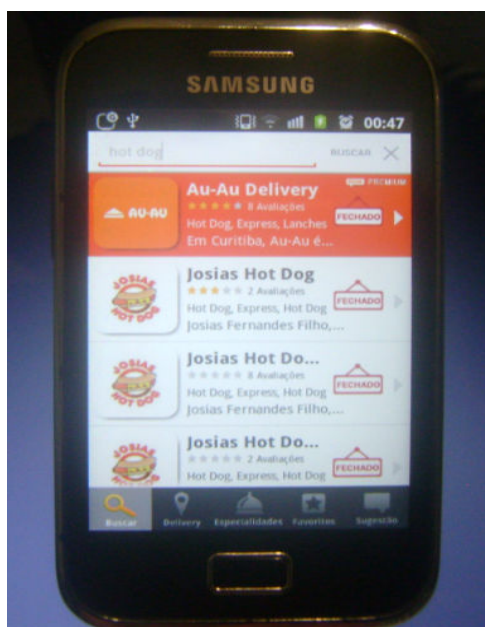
SAMSUNG

00:47

hot dog BUSCAR

AU-AU
Au-Au Delivery
PREMIUM
8 Avaliações
Hot Dog, Express, Lanches
FECHADO
Em Curitiba, Au-Au é...

JOSIAS HOT DOG
Josias Hot Dog
2 Avaliações
Hot Dog, Express, Hot Dog
FECHADO
Josias Fernandes Filho,...

JOSIAS HOT DOG
Josias Hot Do...
8 Avaliações
Hot Dog, Express, Hot Dog
FECHADO
Josias Fernandes Filho,...

JOSIAS HOT DOG
Josias Hot Do...
2 Avaliações
Hot Dog, Express, Hot Dog
FECHADO

Buscar Delivery Especialidades Favoritos Sugestão